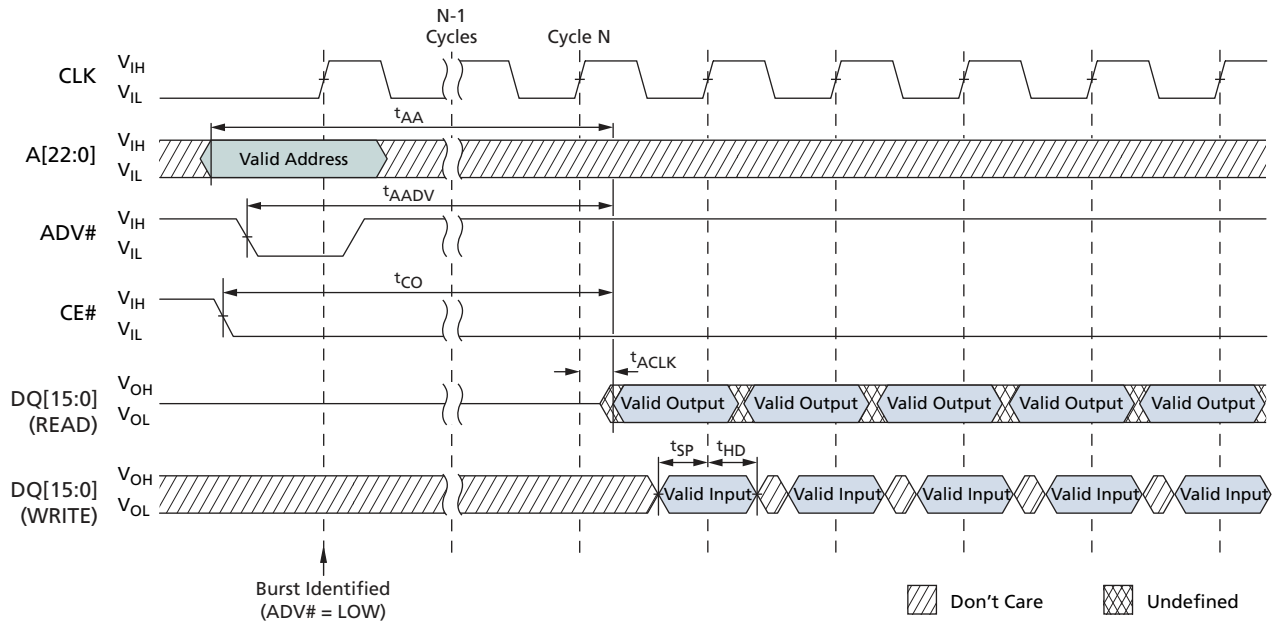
N-1
Cycles

Cycle N

CLK $V_{IH}$ $V_{IL}$

$t_{AA}$

A[22:0] $V_{IH}$ $V_{IL}$ Valid Address

$t_{AADV}$

ADV# $V_{IH}$ $V_{IL}$

$t_{CO}$

CE# $V_{IH}$ $V_{IL}$

$t_{ACLK}$

DQ[15:0] (READ) $V_{OH}$ $V_{OL}$ Valid Output Valid Output Valid Output Valid Output Valid Output

$t_{SP}$ $t_{HD}$

DQ[15:0] (WRITE) $V_{OH}$ $V_{OL}$ Valid Input Valid Input Valid Input Valid Input Valid Input

Burst Identified
(ADV# = LOW)

Don’t Care

Undefined